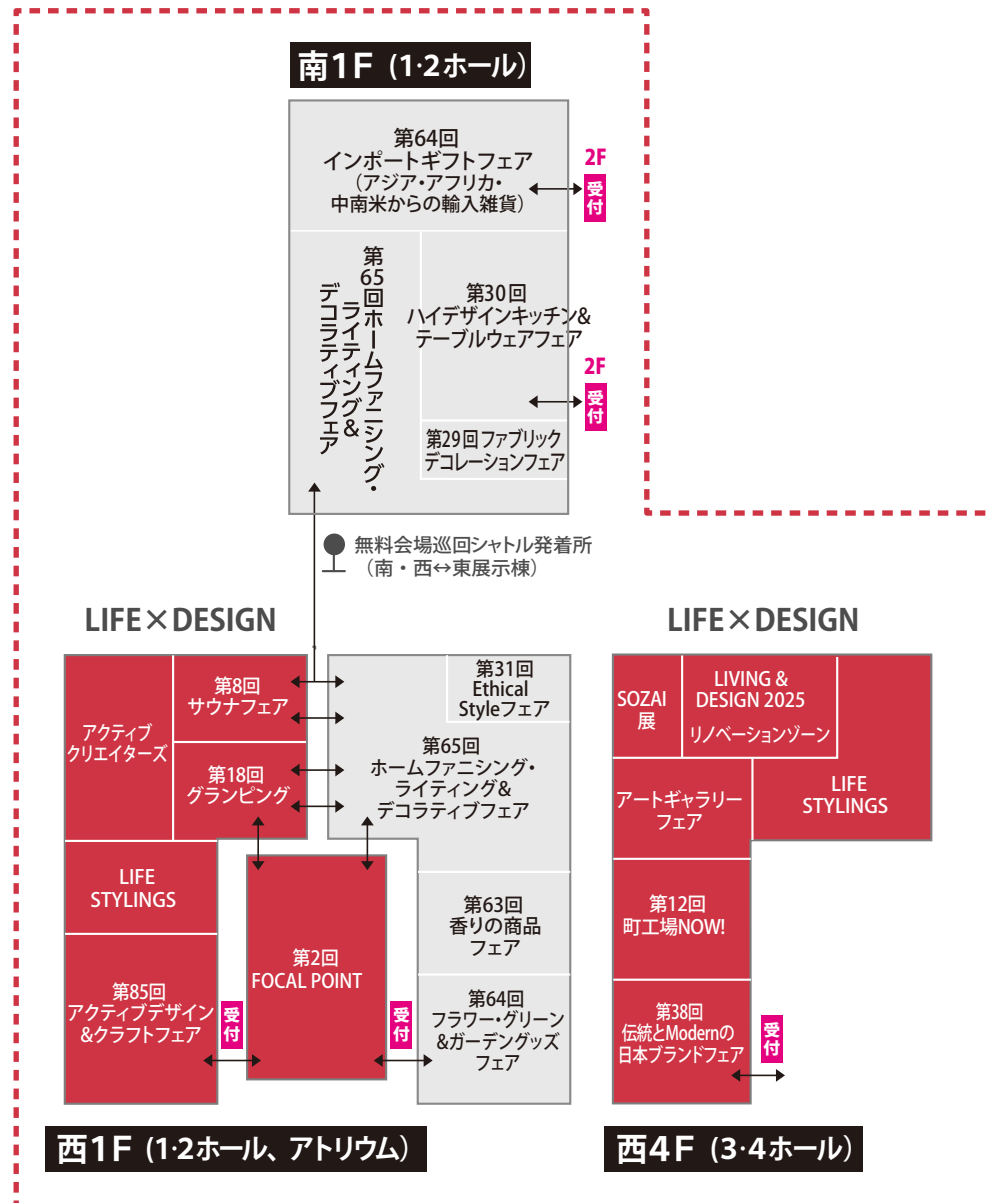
南1F（1·2ホール）

第64回
インポートギフトフェア
（アジア・アフリカ・
中南米からの輸入雑貨）

2F
受付

第65回
ホームファニシング・
ライティング&
デコラティブフェア

第30回
ハイデザインキッチン&
テーブルウェアフェア

2F
受付

第29回ファブリック
デコレーションフェア

無料会場巡回シャトル発着所
（南・西↔東展示棟）

LIFE×DESIGN

アクティブ
クリエイターズ

第8回
サウナフェア

第18回
グランピング

第31回
Ethical
Styleフェア

第65回
ホームファニシング・
ライティング&
デコラティブフェア

LIFE
STYLINGS

第2回
FOCAL POINT

第63回
香りの商品
フェア

第85回
アクティブデザイン
&クラフトフェア

受付

受付

第64回
フラワー・グリーン
&ガーデングッズ
フェア

西1F（1·2ホール、アトリウム）

LIFE×DESIGN

SOZAI
展

LIVING &
DESIGN 2025
リノベーションゾーン

アートギャラリー
フェア

LIFE
STYLINGS

第12回
町工場NOW!

第38回
伝統とModernの
日本ブランドフェア

受付

西4F（3·4ホール）